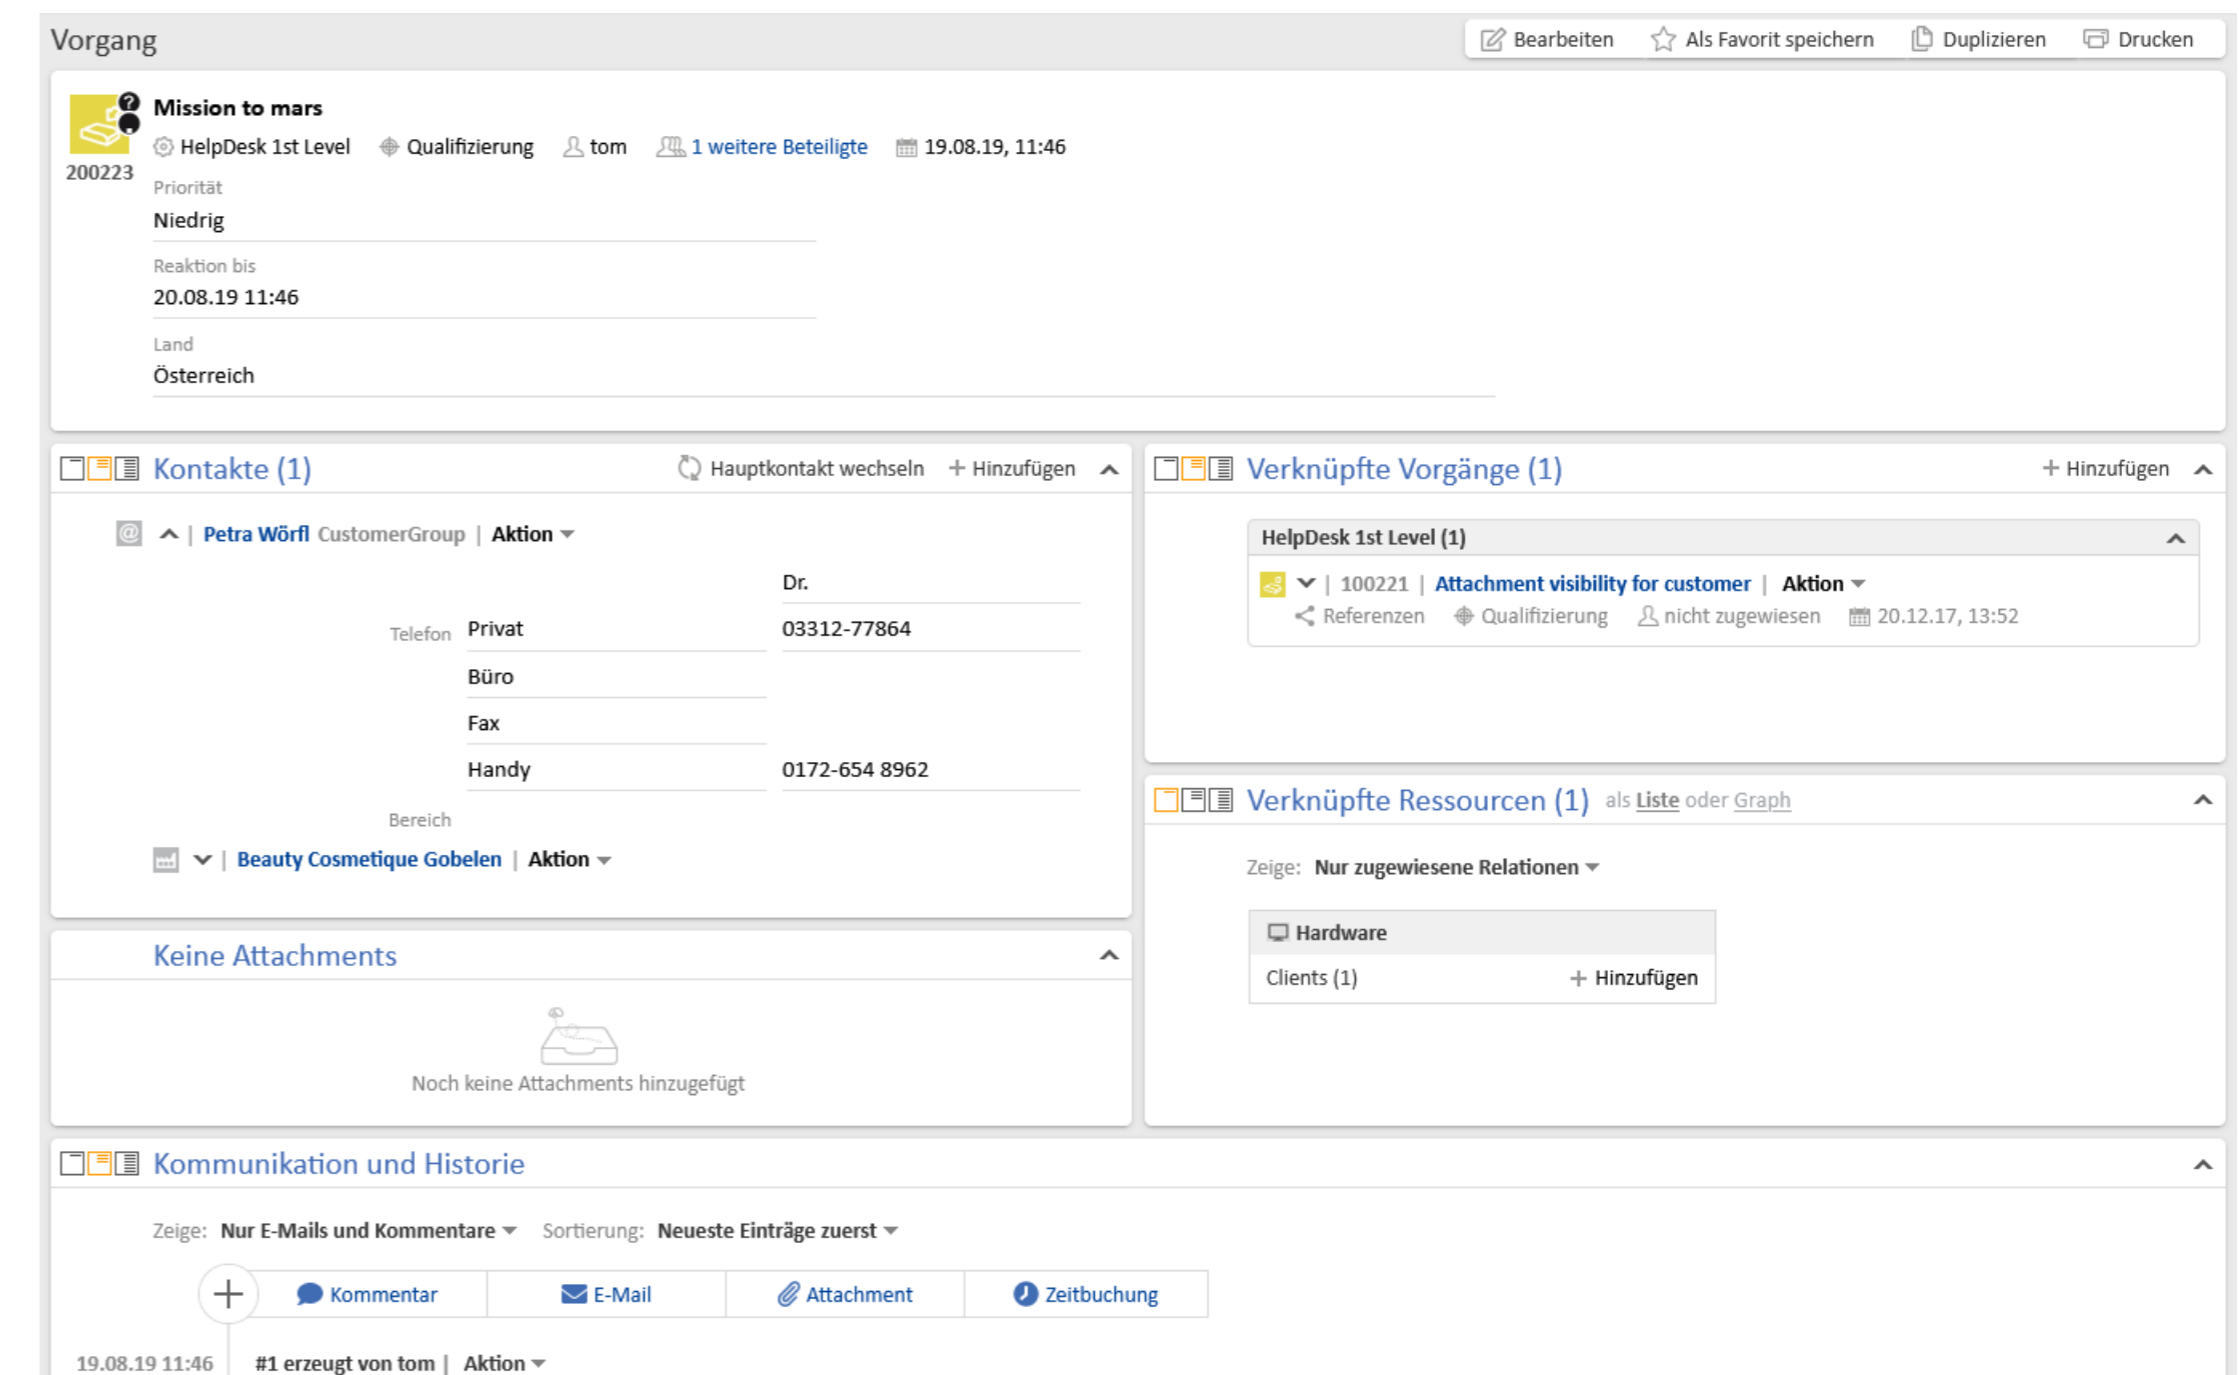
Vorgang

Bearbeiten Als Favorit speichern Duplizieren Drucken

Mission to mars

200223

HelpDesk 1st Level Qualifizierung tom 1 weitere Beteiligte 19.08.19, 11:46

Priorität
Niedrig

Reaktion bis
20.08.19 11:46

Land
Österreich

Kontakte (1)

Hauptkontakt wechseln + Hinzufügen

Petra Wörfl CustomerGroup | Aktion

Dr.

Telefon Privat 03312-77864

Büro

Fax

Handy 0172-654 8962

Bereich

Beauty Cosmetique Gobelen | Aktion

Keine Attachments

Noch keine Attachments hinzugefügt

Verknüpfte Vorgänge (1)

+ Hinzufügen

HelpDesk 1st Level (1)

100221 | Attachment visibility for customer | Aktion

Referenzen Qualifizierung nicht zugewiesen 20.12.17, 13:52

Verknüpfte Ressourcen (1) als Liste oder Graph

Zeige: Nur zugewiesene Relationen

Hardware

Clients (1) + Hinzufügen

Kommunikation und Historie

Zeige: Nur E-Mails und Kommentare Sortierung: Neueste Einträge zuerst

Kommentar E-Mail Attachment Zeitbuchung

19.08.19 11:46 #1 erzeugt von tom | Aktion